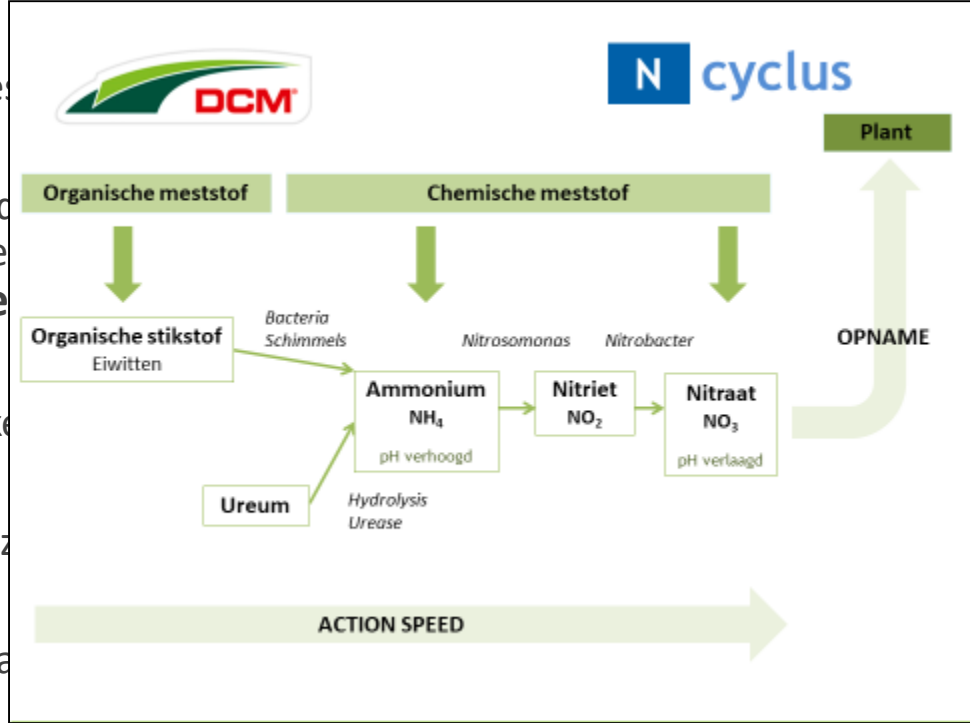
DCM

N cyclus

Plant

Organische meststof

Chemische meststof

Organische stikstof
Eiwitten

Bacteria
Schimmels

Nitrosomonas

Nitrobacter

OPNAME

Ammonium
$NH_4$
pH verhoogd

Nitriet
$NO_2$

Nitraat
$NO_3$
pH verlaagd

Ureum

Hydrolysis
Urease

ACTION SPEED